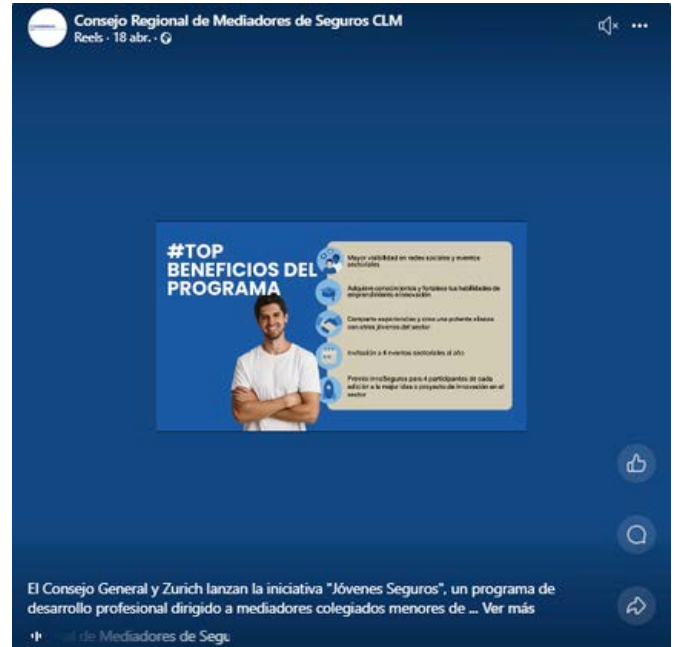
Consejo Regional de Mediadores de Seguros CLM
Reels · 18 abr. ·

#TOP BENEFICIOS DEL PROGRAMA

Mayor visibilidad en redes sociales y eventos sectoriales

Adquiere conocimientos y fortalece tus habilidades de emprendimiento e innovación

Comparte experiencias y crea una potente alianza con otros jóvenes del sector

Invitación a 4 eventos sectoriales al año

Premio InnoSeguros para 4 participantes de cada edición a la mejor idea o proyecto de innovación en el sector

El Consejo General y Zurich lanzan la iniciativa "Jóvenes Seguros", un programa de desarrollo profesional dirigido a mediadores colegiados menores de ... Ver más

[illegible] de Mediadores de Segu